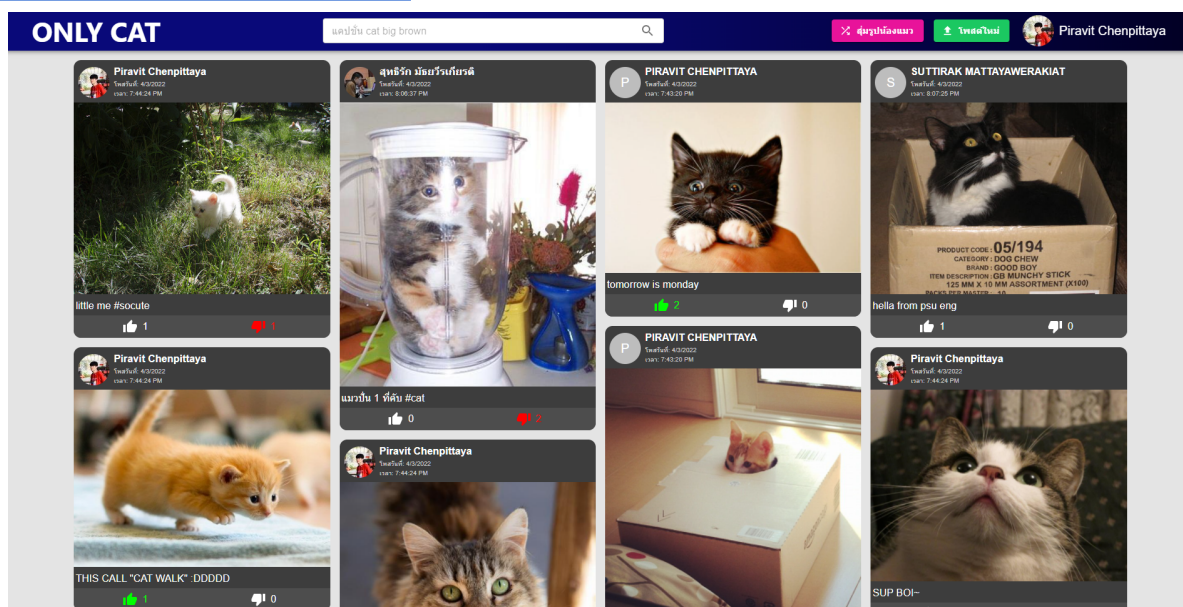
ONLY CAT

แคปชั่น cat big brown

สุ่มรูปน้องแมว

โพสต์ใหม่

Piravit Chenpittaya

Piravit Chenpittaya
โพสต์วันที่: 4/3/2022
เวลา: 7:44:24 PM

little me #socute

1 1

สุทธิรักษ์ มัธยวีรเกียรติ
โพสต์วันที่: 4/3/2022
เวลา: 8:06:37 PM

แมวปั่น 1 ที่ดับ #cat

0 2

P
PIRAVIT CHENPITTAYA
โพสต์วันที่: 4/3/2022
เวลา: 7:43:20 PM

tomorrow is monday

2 0

S
SUTTIRAK MATTAYAWERAKIAT
โพสต์วันที่: 4/3/2022
เวลา: 8:07:25 PM

PRODUCT CODE : 05/194
CATEGORY : DOG CHEW
BRAND : GOOD BOY
ITEM DESCRIPTION : GB MUNCHY STICK
125 MM X 10 MM ASSORTMENT (X100)

hella from psu eng

1 0

Piravit Chenpittaya
โพสต์วันที่: 4/3/2022
เวลา: 7:44:24 PM

THIS CALL "CAT WALK" :DDDDD

1 0

Piravit Chenpittaya
โพสต์วันที่: 4/3/2022
เวลา: 7:44:24 PM

P
PIRAVIT CHENPITTAYA
โพสต์วันที่: 4/3/2022
เวลา: 7:43:20 PM

Piravit Chenpittaya
โพสต์วันที่: 4/3/2022
เวลา: 7:44:24 PM

SUP BOI~